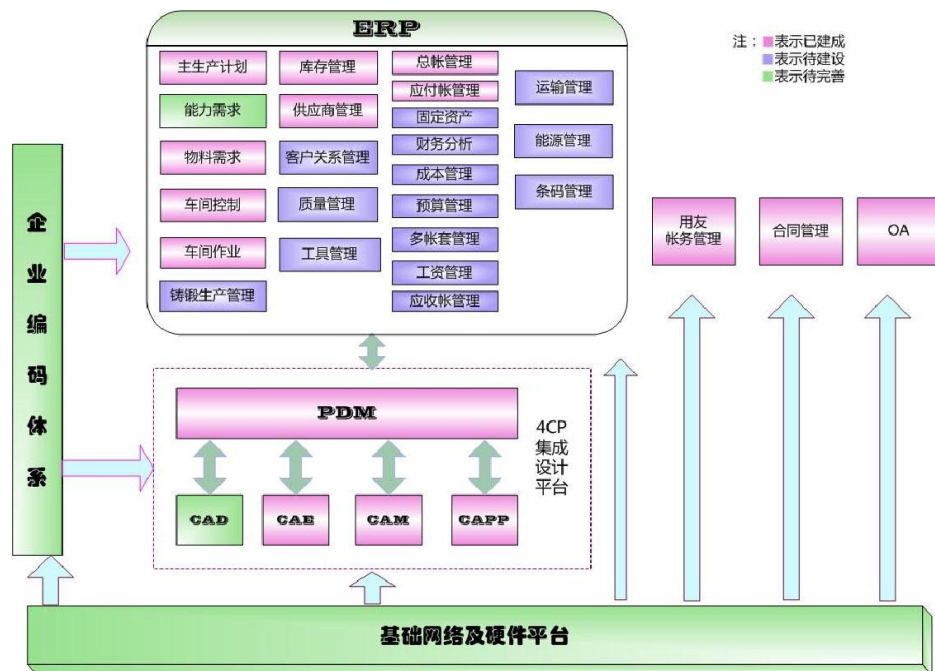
ERP

注：■表示已建成
■表示待建设
■表示待完善

主生产计划
能力需求
物料需求
车间控制
车间作业
铸锻生产管理

库存管理
供应商管理
客户关系管理
质量管理
工具管理

总帐管理
应付帐管理
固定资产
财务分析
成本管理
预算管理
多帐套管理
工资管理
应收帐管理

运输管理
能源管理
条码管理

企业编码体系

用友帐务管理
合同管理
OA

PDM

4CP集成设计平台

CAD
CAE
CAM
CAPP

基础网络及硬件平台